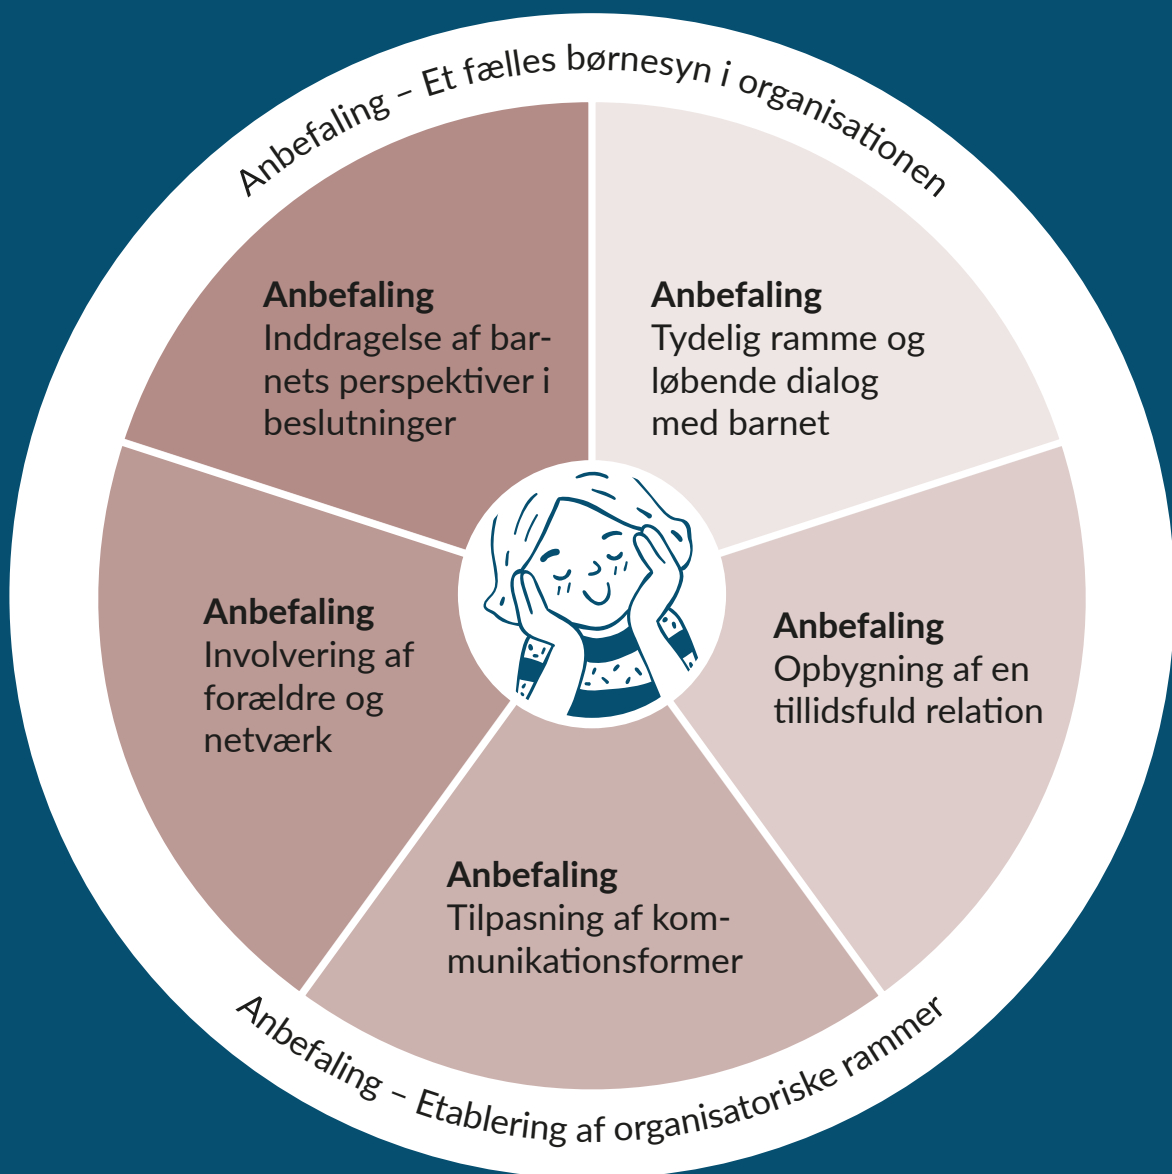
Anbefaling – Et fælles børnesyn i organisationen

**Anbefaling**
Inddragelse af barnets perspektiver i beslutninger

**Anbefaling**
Tydelig ramme og løbende dialog med barnet

**Anbefaling**
Involvering af forældre og netværk

**Anbefaling**
Opbygning af en tillidsfuld relation

**Anbefaling**
Tilpasning af kommunikationsformer

Anbefaling – Etablering af organisatoriske rammer